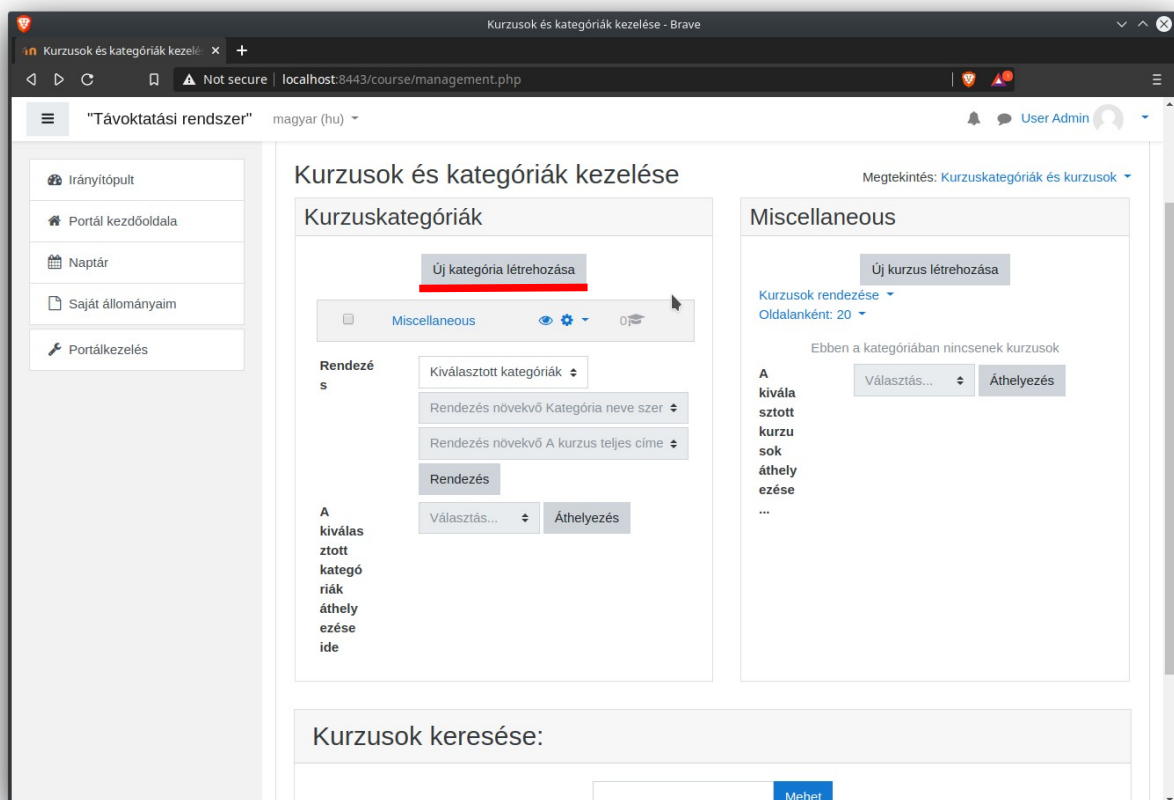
Kurzusok és kategóriák kezelése - Brave

Kurzusok és kategóriák kezelé ×

Not secure | localhost:8443/course/management.php

"Távoktatási rendszer" magyar (hu)

User Admin

Irányítópult

Portál kezdőoldala

Naptár

Saját állományaim

Portálkezelés

Kurzusok és kategóriák kezelése

Megtekintés: Kurzuskategóriák és kurzusok

Kurzuskategóriák

Új kategória létrehozása

Miscellaneous 0

Rendezés

Kiválasztott kategóriák

Rendezés növekvő Kategória neve szer

Rendezés növekvő A kurzus teljes címe

Rendezés

A kiválasztott kategóriák áthelyezése ide

Választás...

Áthelyezés

Miscellaneous

Új kurzus létrehozása

Kurzusok rendezése

Oldalanként: 20

Ebben a kategóriában nincsenek kurzusok

A kiválasztott kurzusok áthelyezése ...

Választás...

Áthelyezés

Kurzusok keresése:

Mehet